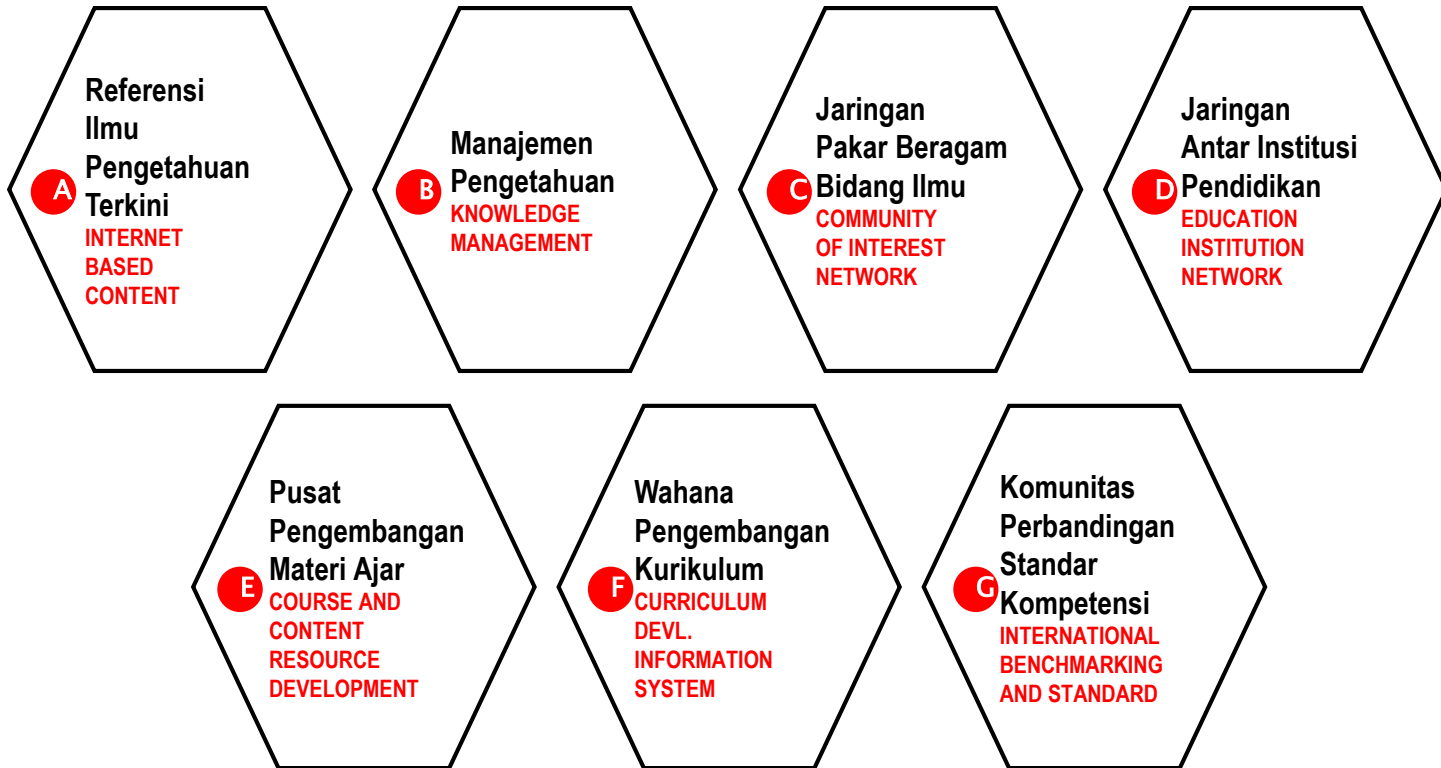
A
Referensi Ilmu Pengetahuan Terkini
INTERNET BASED CONTENT

B
Manajemen Pengetahuan
KNOWLEDGE MANAGEMENT

C
Jaringan Pakar Beragam Bidang Ilmu
COMMUNITY OF INTEREST NETWORK

D
Jaringan Antar Institusi Pendidikan
EDUCATION INSTITUTION NETWORK

E
Pusat Pengembangan Materi Ajar
COURSE AND CONTENT RESOURCE DEVELOPMENT

F
Wahana Pengembangan Kurikulum
CURRICULUM DEVL. INFORMATION SYSTEM

G
Komunitas Perbandingan Standar Kompetensi
INTERNATIONAL BENCHMARKING AND STANDARD